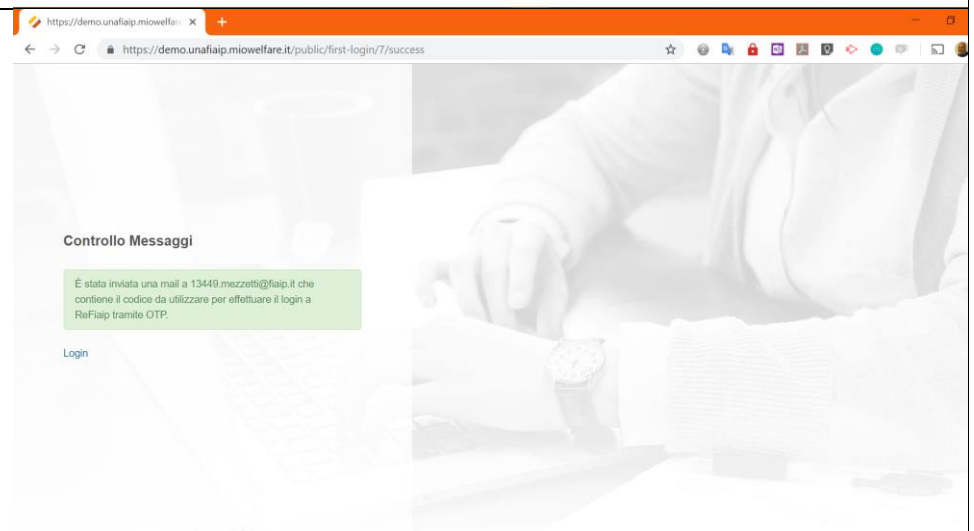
https://demo.unafiaip.miowelfare

https://demo.unafiaip.miowelfare.it/public/first-login/7/success

Controllo Messaggi

È stata inviata una mail a 13449.mezzetti@fiaip.it che contiene il codice da utilizzare per effettuare il login a ReFiaip tramite OTP.

Login